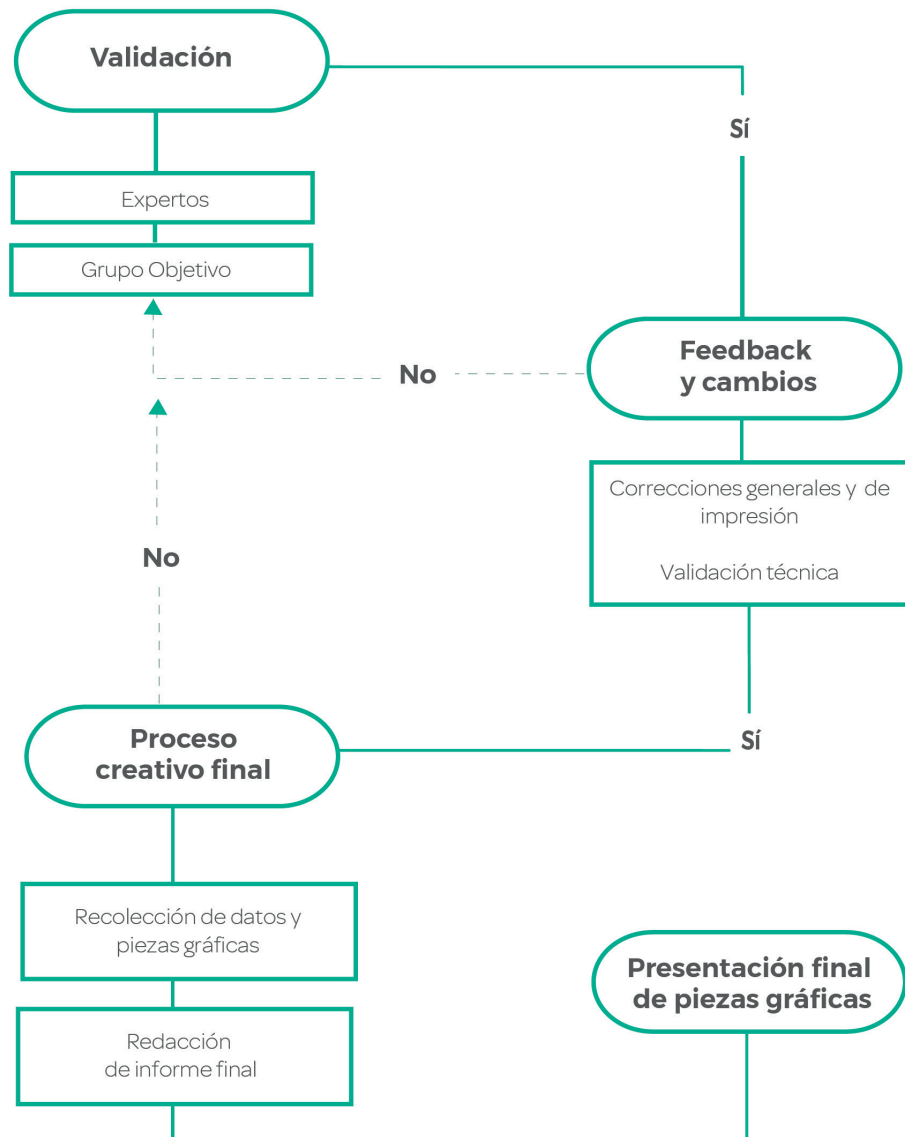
Validación

Sí

Expertos

Grupo Objetivo

No

Feedback y cambios

Correcciones generales y de impresión

Validación técnica

No

Proceso creativo final

Sí

Recolección de datos y piezas gráficas

Presentación final de piezas gráficas

Redacción de informe final